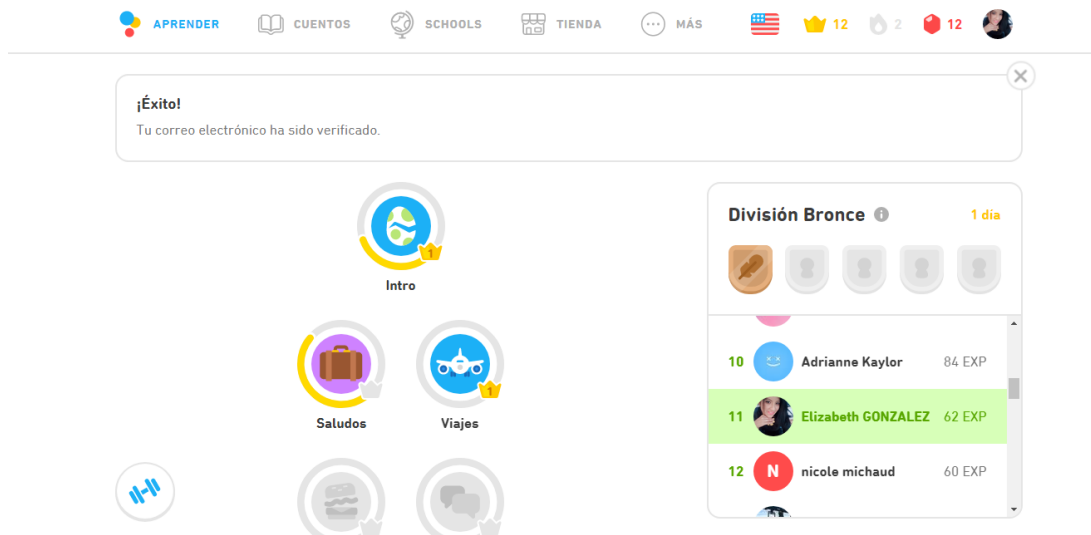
APRENDER CUENTOS SCHOOLS TIENDA MÁS 12 2 12

¡Éxito!

Tu correo electrónico ha sido verificado.

1

Intro

Saludos

1

Viajes

División Bronce

1 día

10 Adrianne Kaylor 84 EXP

11 Elizabeth GONZALEZ 62 EXP

12 N nicole michaud 60 EXP